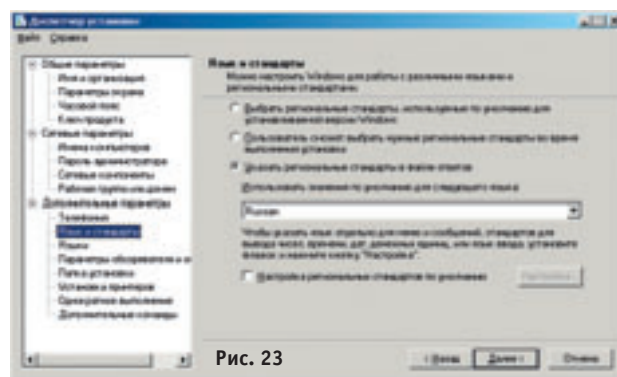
Диспетчер установки

Файл Справка

Общие параметры
Имя и организация
Параметры экрана
Часовой пояс
Ключ продукта
Сетевые параметры
Имена компьютеров
Пароль администратора
Сетевые компоненты
Рабочая группа или домен
Дополнительные параметры
Телефония
Язык и стандарты
Языки
Параметры обозревателя и о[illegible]
Папка установки
Установка принтеров
Однократное выполнение
Дополнительные команды

Язык и стандарты
Можно настроить Windows для работы с различными языками и региональными стандартами.

Выбрать региональные стандарты, используемые по умолчанию для устанавливаемой версии Windows

Пользователь сможет выбрать нужные региональные стандарты во время выполнения установки

Указать региональные стандарты в файле ответов

Использовать значения по умолчанию для следующего языка:

Russian

Чтобы указать язык отдельно для меню и сообщений, стандартов для вывода чисел, времени, дат, денежных единиц, или язык ввода, установите флажок и нажмите кнопку "Настройка".

Настройка региональных стандартов по умолчанию

Настройка...

Рис. 23

< Назад Далее > Отмена